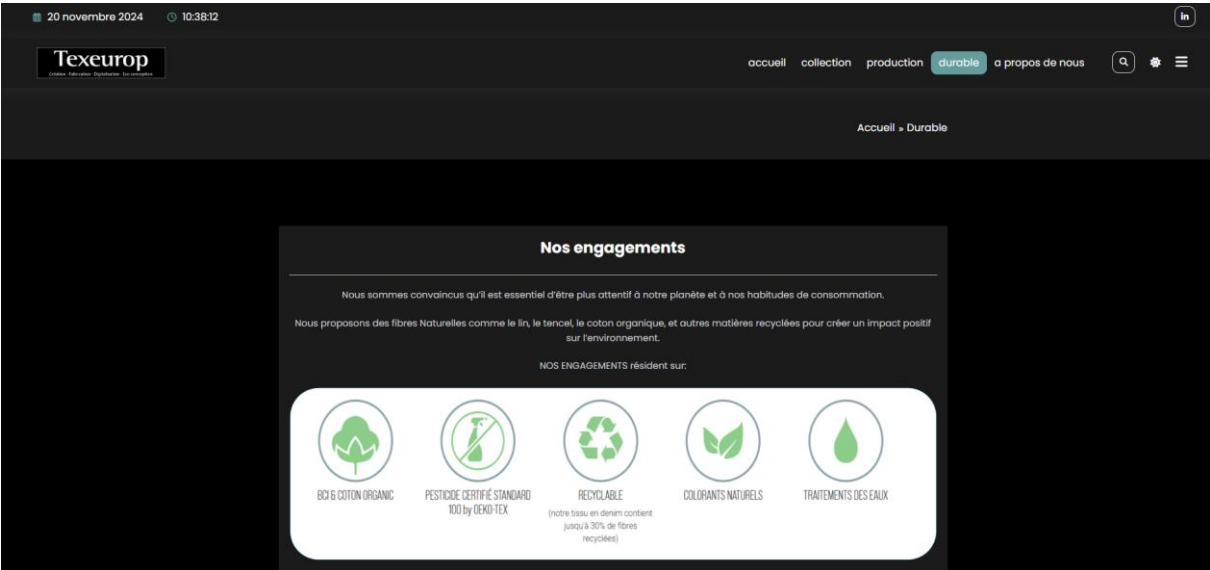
20 novembre 2024 10:38:12

in

Texeurop
Création · Fabrication · Digitalisation · Eco-conception

accueil collection production durable a propos de nous

Accueil » Durable

Nos engagements

Nous sommes convaincus qu'il est essentiel d'être plus attentif à notre planète et à nos habitudes de consommation.

Nous proposons des fibres Naturelles comme le lin, le tencel, le coton organique, et autres matières recyclées pour créer un impact positif sur l'environnement.

NOS ENGAGEMENTS résident sur:

BCI & COTON ORGANIC

PESTICIDE CERTIFIÉ STANDARD 100 by OEKO-TEX

RECYCLABLE
(notre tissu en denim contient jusqu'à 30% de fibres recyclées)

COLORANTS NATURELS

TRAITEMENTS DES EAUX